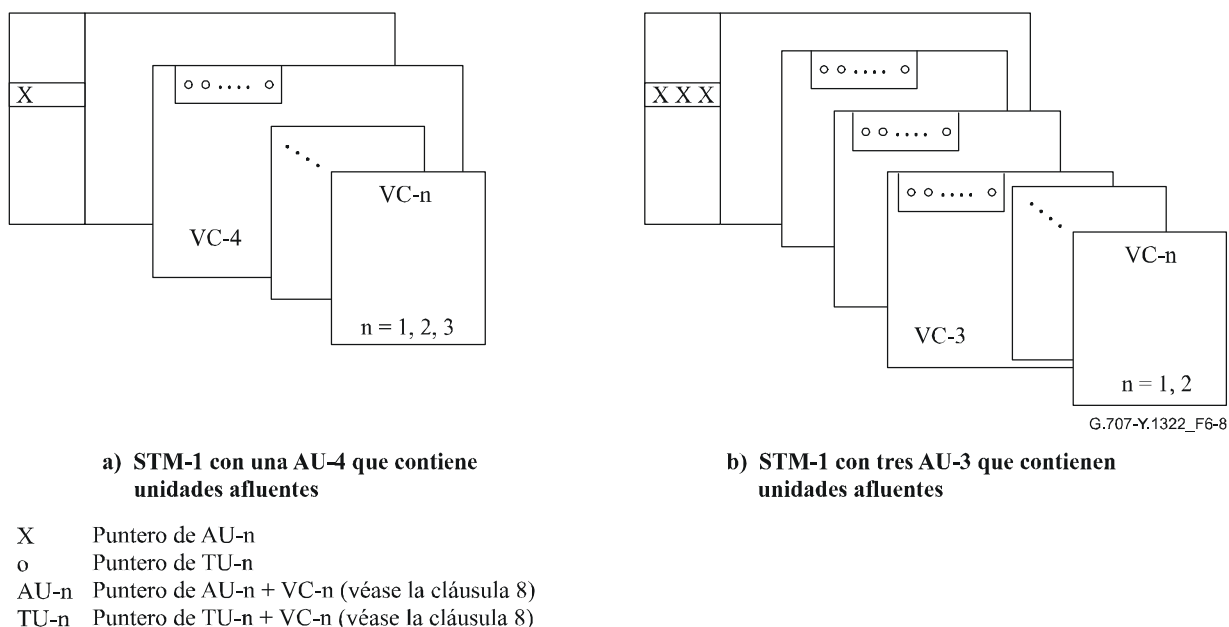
X

o o .... o

. . . .

VC-n

VC-4

n = 1, 2, 3

X X X

o o .... o

o o .... o

o o .... o

. . . .

VC-n

VC-3

n = 1, 2

G.707-Y.1322_F6-8

a) STM-1 con una AU-4 que contiene unidades afluentes

b) STM-1 con tres AU-3 que contienen unidades afluentes

X Puntero de AU-n
o Puntero de TU-n
AU-n Puntero de AU-n + VC-n (véase la cláusula 8)
TU-n Puntero de TU-n + VC-n (véase la cláusula 8)